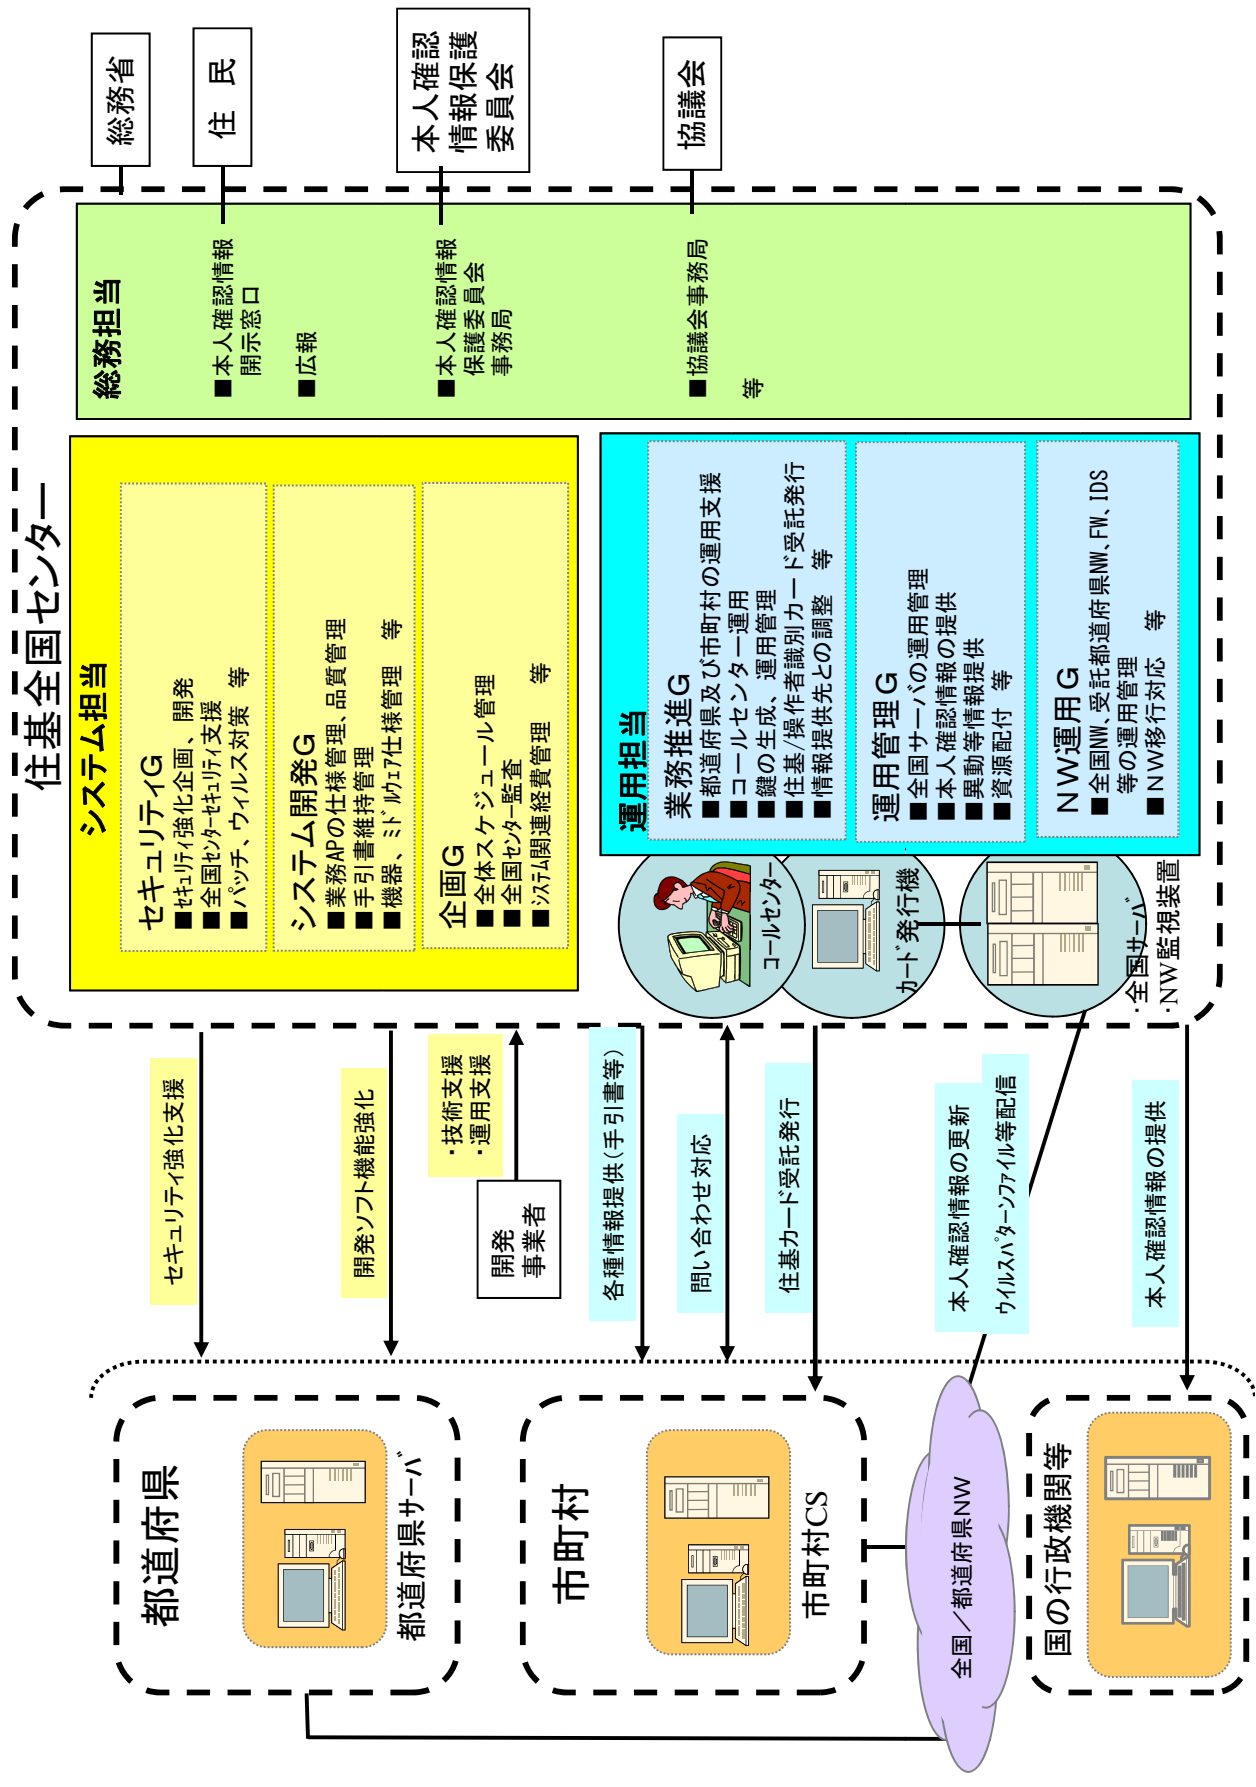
総務省

住　民

本人確認情報保護委員会

協議会

住基全国センター

総務担当
■本人確認情報開示窓口
■広報
■本人確認情報保護委員会事務局
■協議会事務局
等

システム担当
セキュリティG
■ｾｷｭﾘﾃｨ強化企画、開発
■全国ｾﾝﾀｰｾｷｭﾘﾃｨ支援
■パッチ、ウィルス対策　等
システム開発G
■業務APの仕様管理、品質管理
■手引書維持管理
■機器、ﾐﾄﾞﾙｳｪｱ仕様管理　等
企画G
■全体スケジュール管理
■全国ｾﾝﾀｰ監査
■ｼｽﾃﾑ関連経費管理　等

運用担当
業務推進G
■都道府県及び市町村の運用支援
■コールセンター運用
■鍵の生成、運用管理
■住基/操作者識別カード受託発行
■情報提供先との調整　等
運用管理G
■全国サーバの運用管理
■本人確認情報の提供
■異動等情報提供
■資源配付　等
NW運用G
■全国NW、受託都道府県NW、FW、IDS等の運用管理
■NW移行対応　等

コールセンター
カード発行機
・全国サーバ
・NW監視装置

セキュリティ強化支援
開発ソフト機能強化
・技術支援
・運用支援
開発事業者
各種情報提供（手引書等）
問い合わせ対応
住基カード受託発行
本人確認情報の更新
ウイルスパターンファイル等配信
本人確認情報の提供

都道府県
都道府県サーバ
市町村
市町村CS
全国／都道府県NW
国の行政機関等